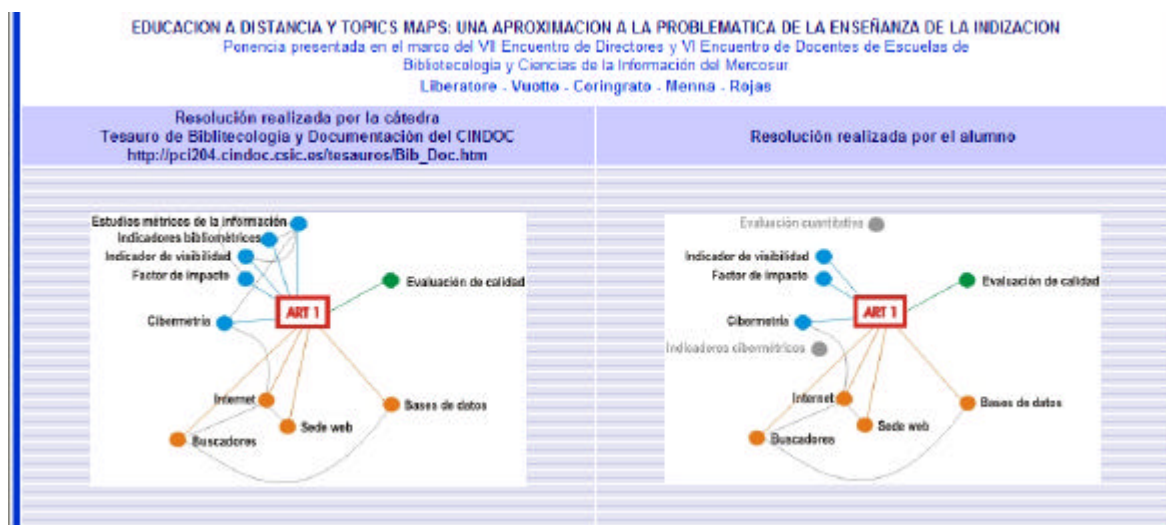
EDUCACION A DISTANCIA Y TOPICS MAPS: UNA APROXIMACION A LA PROBLEMATICA DE LA ENSEÑANZA DE LA INDIZACION
Ponencia presentada en el marco del VII Encuentro de Directores y VI Encuentro de Docentes de Escuelas de Bibliotecologia y Ciencias de la Información del Mercosur
Liberatore - Vuotto - Coringrato - Menna - Rojas

| Resolución realizada por la cátedra<br>Tesauro de Biblitecologia y Documentación del CINDOC<br>http://pci204.cindoc.csic.es/tesauros/Bib_Doc.htm | Resolución realizada por el alumno |
|---|---|

Estudios métricos de la información
Indicadores bibliométricos
Indicador de visibilidad
Factor de impacto
Evaluación de calidad
ART 1
Cibermetría
Internet
Bases de datos
Sede web
Buscadores

Evaluación cuantitativa
Indicador de visibilidad
Factor de impacto
Evaluación de calidad
ART 1
Cibermetría
Indicadores cibermétricos
Internet
Bases de datos
Sede web
Buscadores